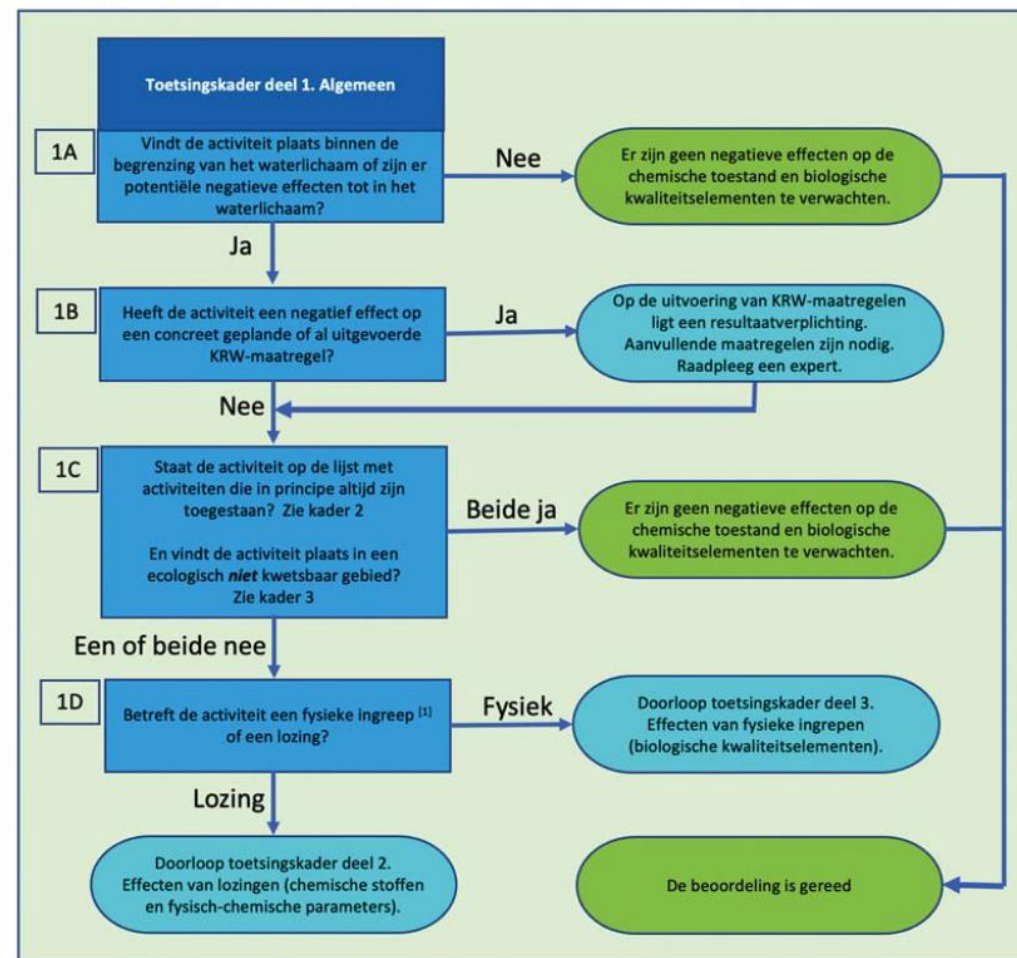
Toetsingskader deel 1. Algemeen

1A

Vindt de activiteit plaats binnen de begrenzing van het waterlichaam of zijn er potentiële negatieve effecten tot in het waterlichaam?

Nee

Er zijn geen negatieve effecten op de chemische toestand en biologische kwaliteitselementen te verwachten.

Ja

1B

Heeft de activiteit een negatief effect op een concreet geplande of al uitgevoerde KRW-maatregel?

Ja

Op de uitvoering van KRW-maatregelen ligt een resultaatverplichting. Aanvullende maatregelen zijn nodig. Raadpleeg een expert.

Nee

1C

Staat de activiteit op de lijst met activiteiten die in principe altijd zijn toegestaan? Zie kader 2

En vindt de activiteit plaats in een ecologisch *niet* kwetsbaar gebied? Zie kader 3

Beide ja

Er zijn geen negatieve effecten op de chemische toestand en biologische kwaliteitselementen te verwachten.

Een of beide nee

1D

Betreft de activiteit een fysieke ingreep [1] of een lozing?

Fysiek

Doorloop toetsingskader deel 3. Effecten van fysieke ingrepen (biologische kwaliteitselementen).

Lozing

Doorloop toetsingskader deel 2. Effecten van lozingen (chemische stoffen en fysisch-chemische parameters).

De beoordeling is gereed